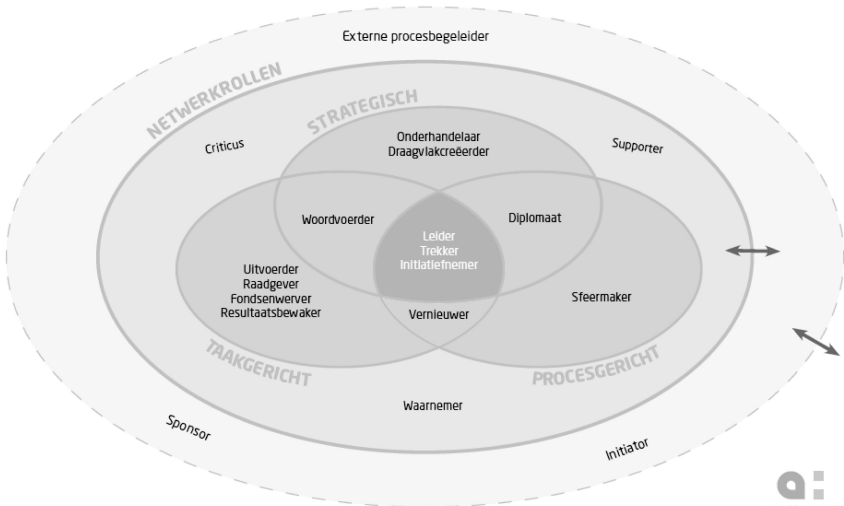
Externe procesbegeleider

NETWERKROLLEN

STRATEGISCH

Criticus

Onderhandelaar
Draagvlakcreëerder

Supporter

Woordvoerder

Diplomaat

Leider
Trekker
Initiatiefnemer

Uitvoerder
Raadgever
Fondsenwerver
Resultaatsbewaker

Sfeermaker

Vernieuwer

TAAKGERICHT

PROCESGERICHT

Waarnemer

Sponsor

Initiator